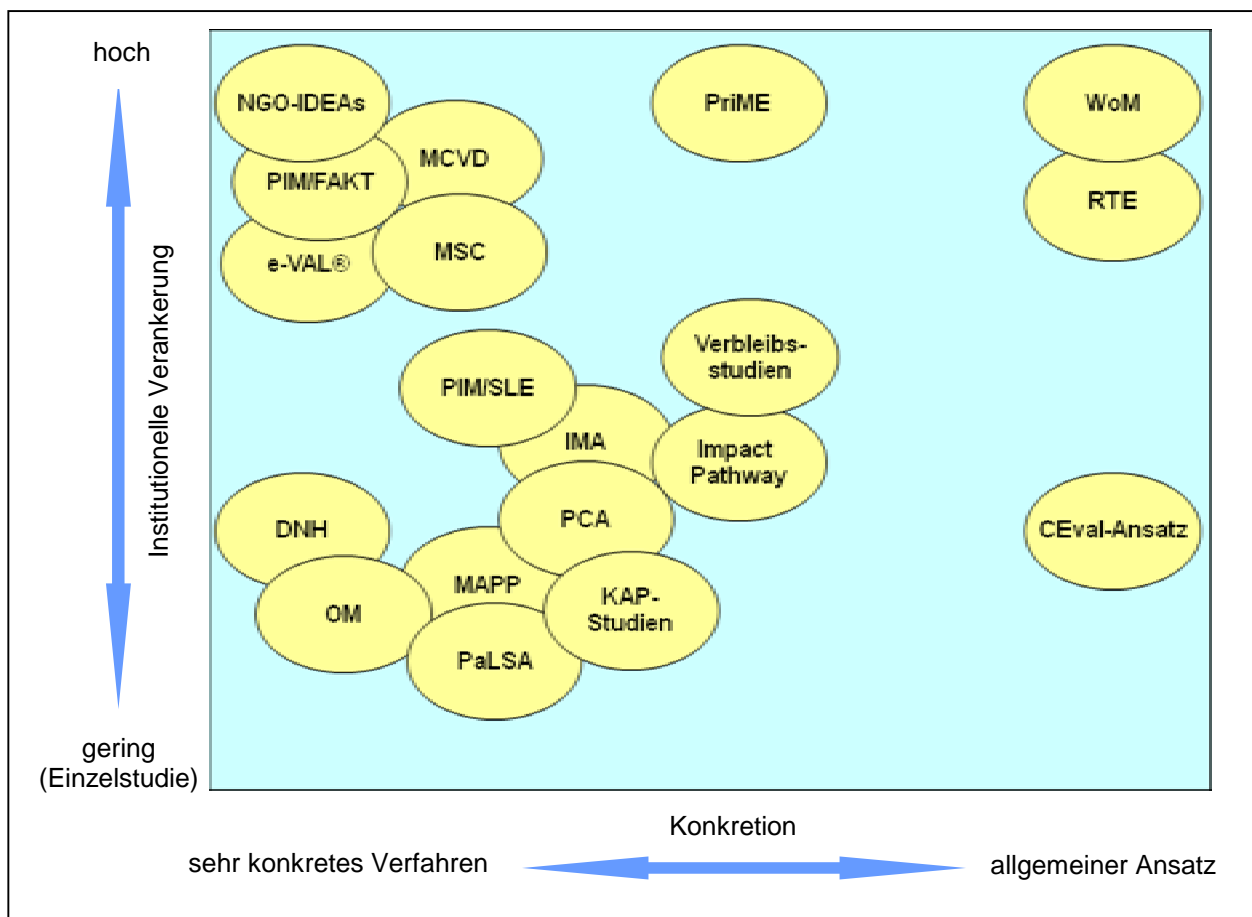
hoch

Institutionelle Verankerung

gering
(Einzelstudie)

NGO-IDEAs

MCVD

PIM/FAKT

e-VAL®

MSC

PriME

WoM

RTE

Verbleibs-
studien

PIM/SLE

IMA

Impact
Pathway

DNH

PCA

CEval-Ansatz

MAPP

OM

KAP-
Studien

PaLSA

Konkretion

sehr konkretes Verfahren

allgemeiner Ansatz